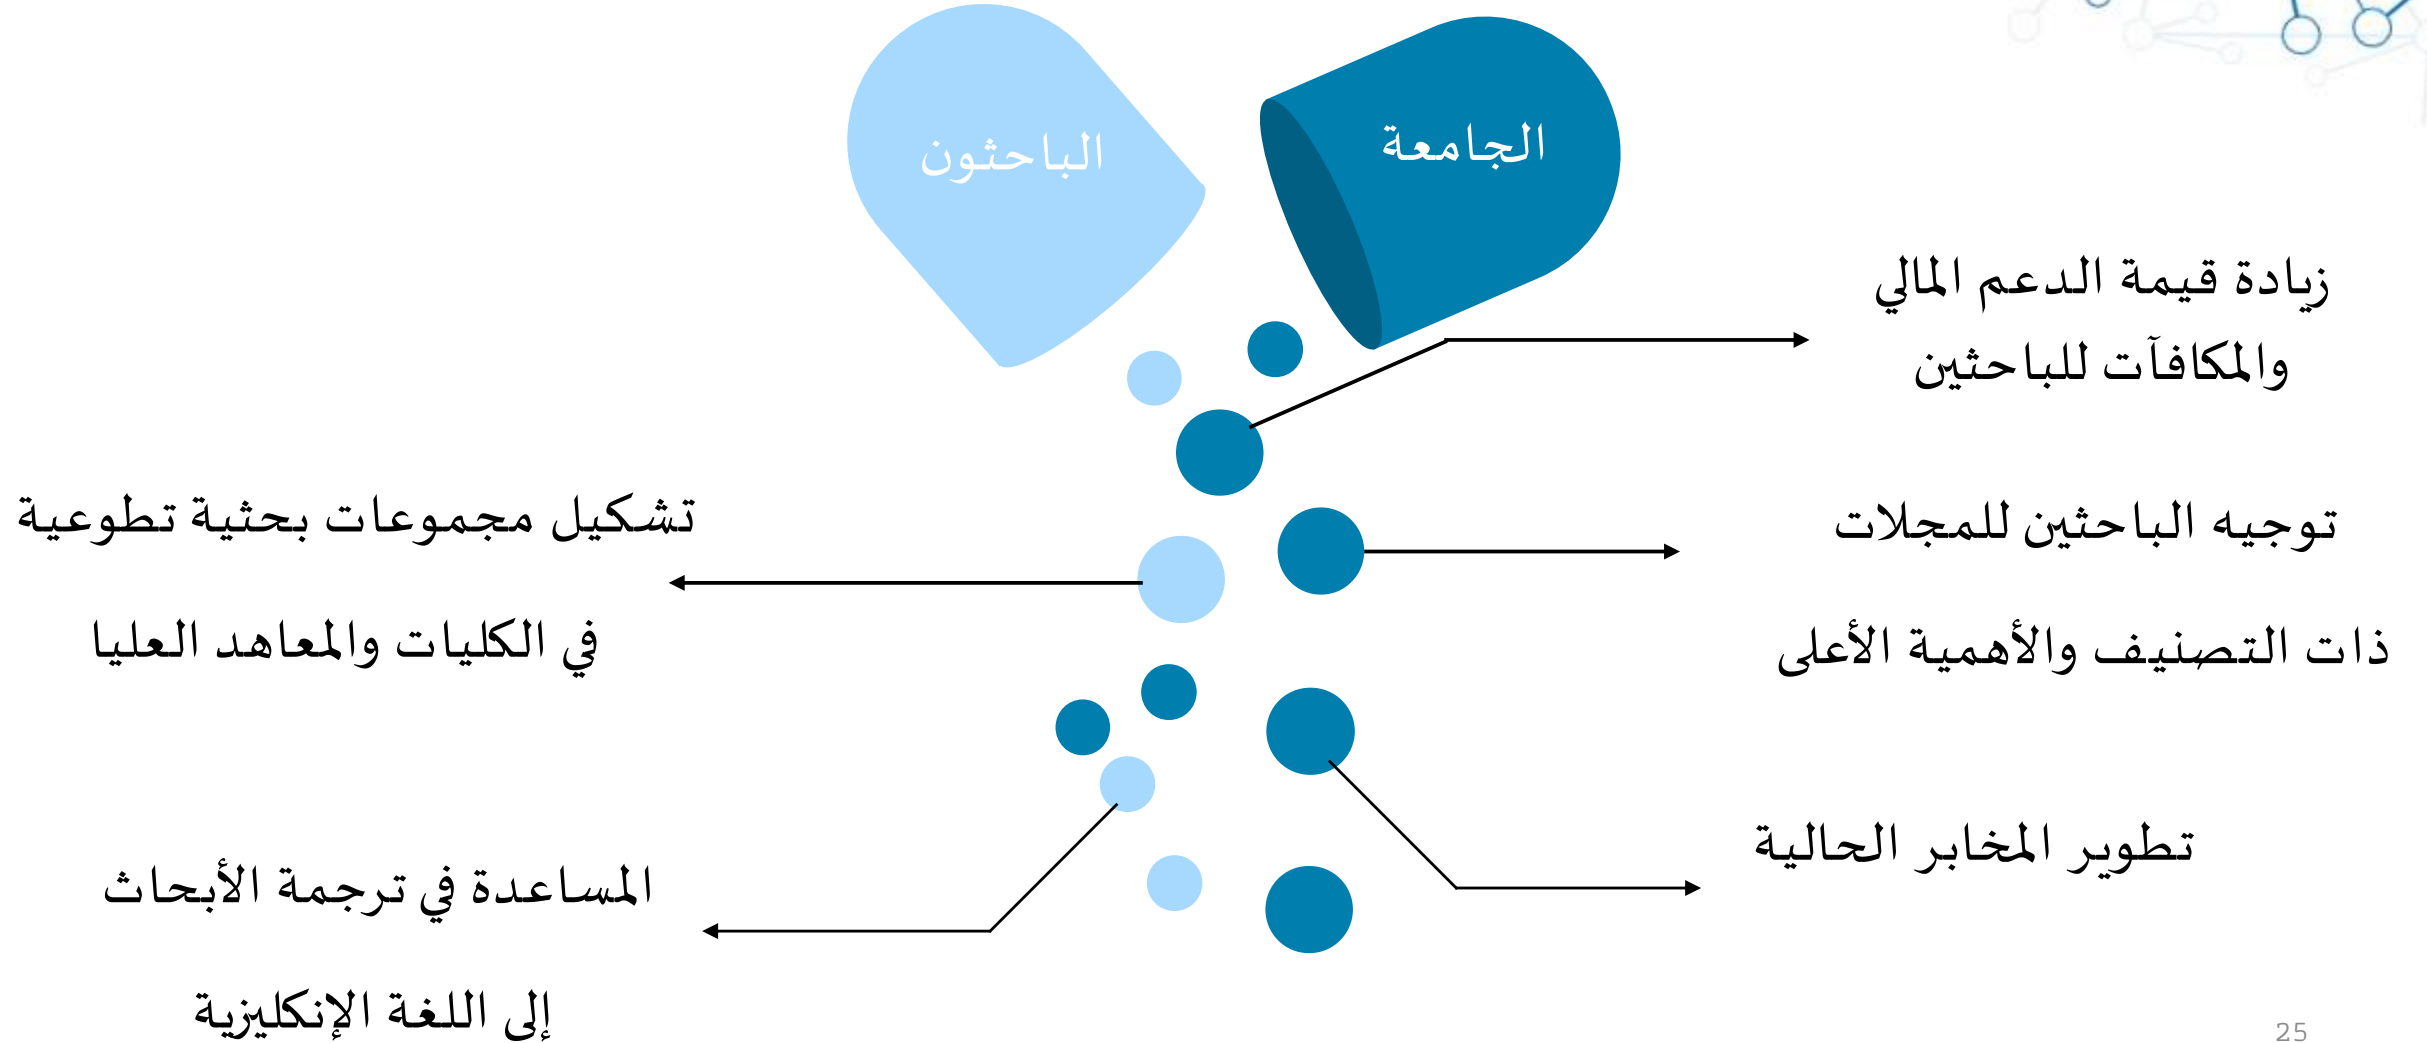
الجامعة

الباحثون

زيادة قيمة الدعم المالي والمكافآت للباحثين

توجيه الباحثين للمجلات ذات التصنيف والأهمية الأعلى

تطوير المخابر الحالية

تشكيل مجموعات بحثية تطوعية في الكليات والمعاهد العليا

المساعدة في ترجمة الأبحاث إلى اللغة الإنكليزية

25